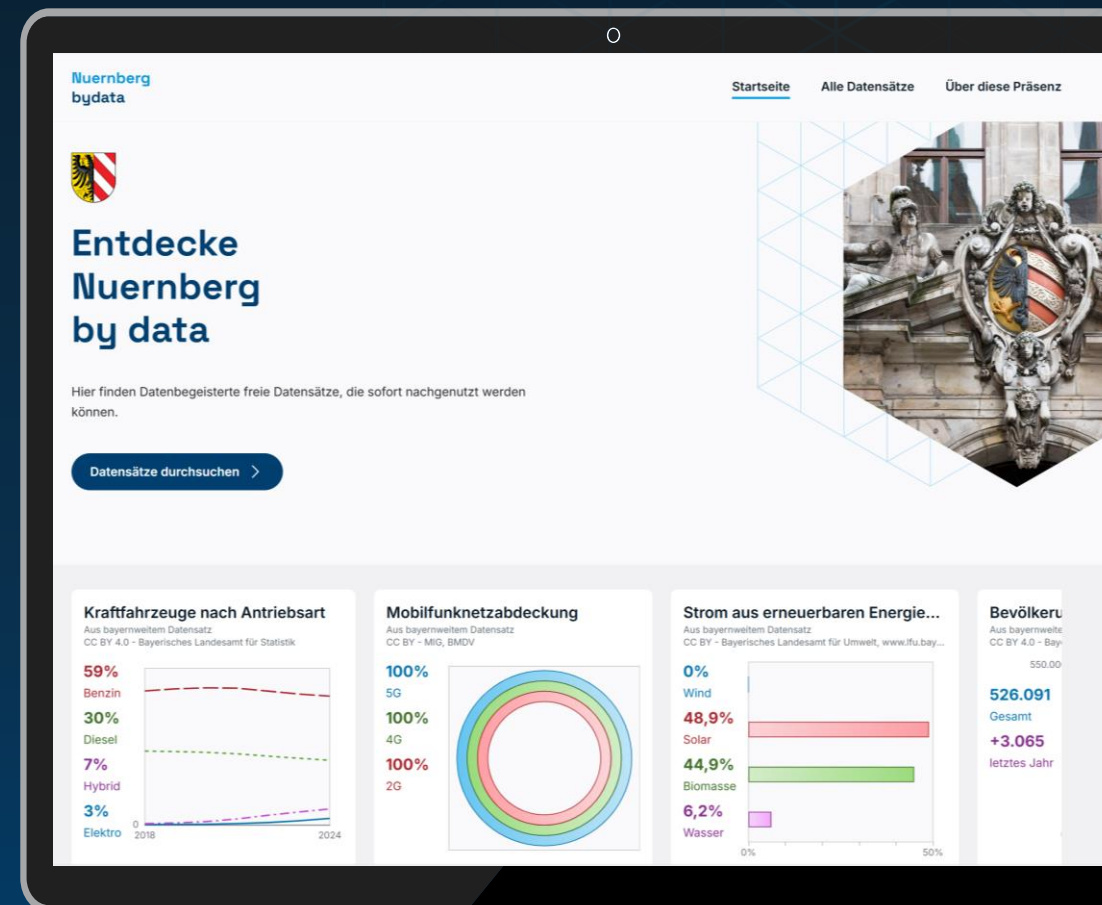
Nuernberg
bydata

Startseite Alle Datensätze Über diese Präsenz

Entdecke Nuernberg by data

Hier finden Datenbegeisterte freie Datensätze, die sofort nachgenutzt werden können.

Datensätze durchsuchen >

Kraftfahrzeuge nach Antriebsart
Aus bayernweitem Datensatz
CC BY 4.0 - Bayerisches Landesamt für Statistik

59%
Benzin
30%
Diesel
7%
Hybrid
3%
Elektro
0
2018
2024

Mobilfunknetzabdeckung
Aus bayernweitem Datensatz
CC BY - MIG, BMDV

100%
5G
100%
4G
100%
2G

Strom aus erneuerbaren Energie...
Aus bayernweitem Datensatz
CC BY - Bayerisches Landesamt für Umwelt, www.lfu.bay...

0%
Wind
48,9%
Solar
44,9%
Biomasse
6,2%
Wasser
0%
50%

Bevölkeru
Aus bayernweite
CC BY 4.0 - Bay
550.00
526.091
Gesamt
+3.065
letztes Jahr